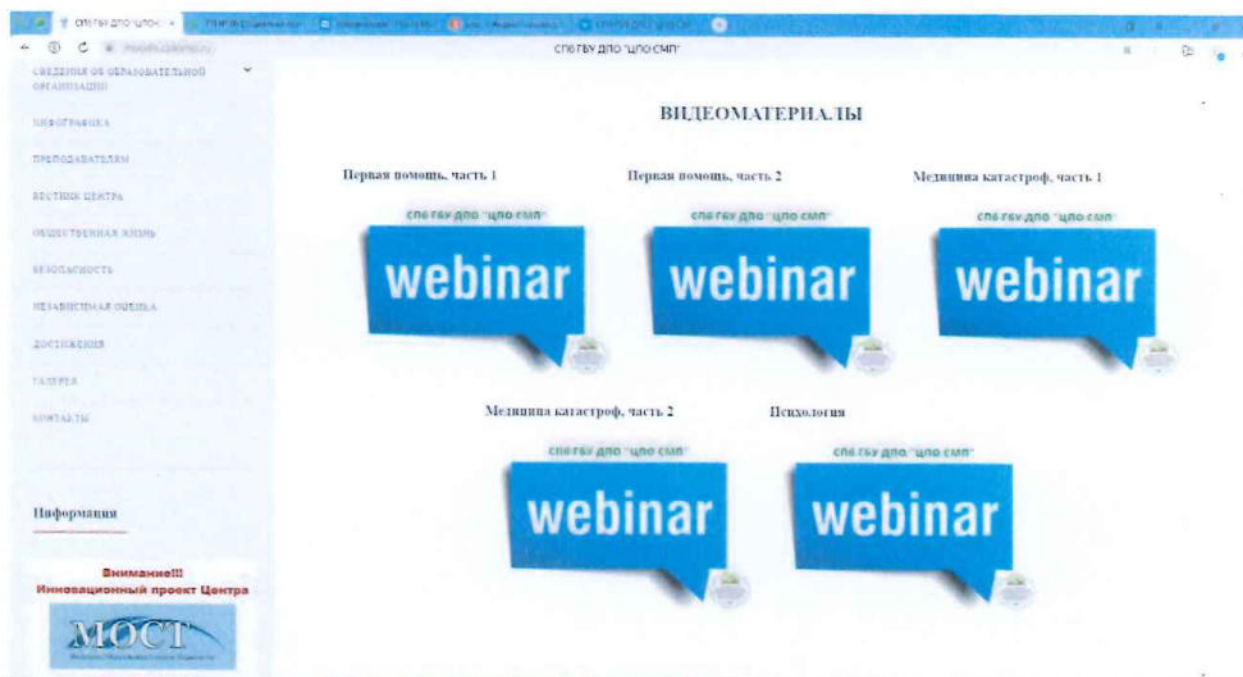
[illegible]

СПб ГБУ ДПО "ЦПО СМП"

СВЕДЕНИЯ ОБ ОБРАЗОВАТЕЛЬНОЙ ОРГАНИЗАЦИИ

ИНФОГРАФИКА

ПРЕПОДАВАТЕЛЯМ

ВЕСТНИК ЦЕНТРА

ОБЩЕСТВЕННАЯ ЖИЗНЬ

БЕЗОПАСНОСТЬ

НЕЗАВИСИМАЯ ОЦЕНКА

ДОСТИЖЕНИЯ

ГАЛЕРЕЯ

КОНТАКТЫ

Информация

Внимание!!! Инновационный проект Центра

МОСТ

ВИДЕОМАТЕРИАЛЫ

Первая помощь, часть 1

спб гбу дпо "цпо смп"

webinar

Первая помощь, часть 2

спб гбу дпо "цпо смп"

webinar

Медицина катастроф, часть 1

спб гбу дпо "цпо смп"

webinar

Медицина катастроф, часть 2

спб гбу дпо "цпо смп"

webinar

Психология

спб гбу дпо "цпо смп"

webinar